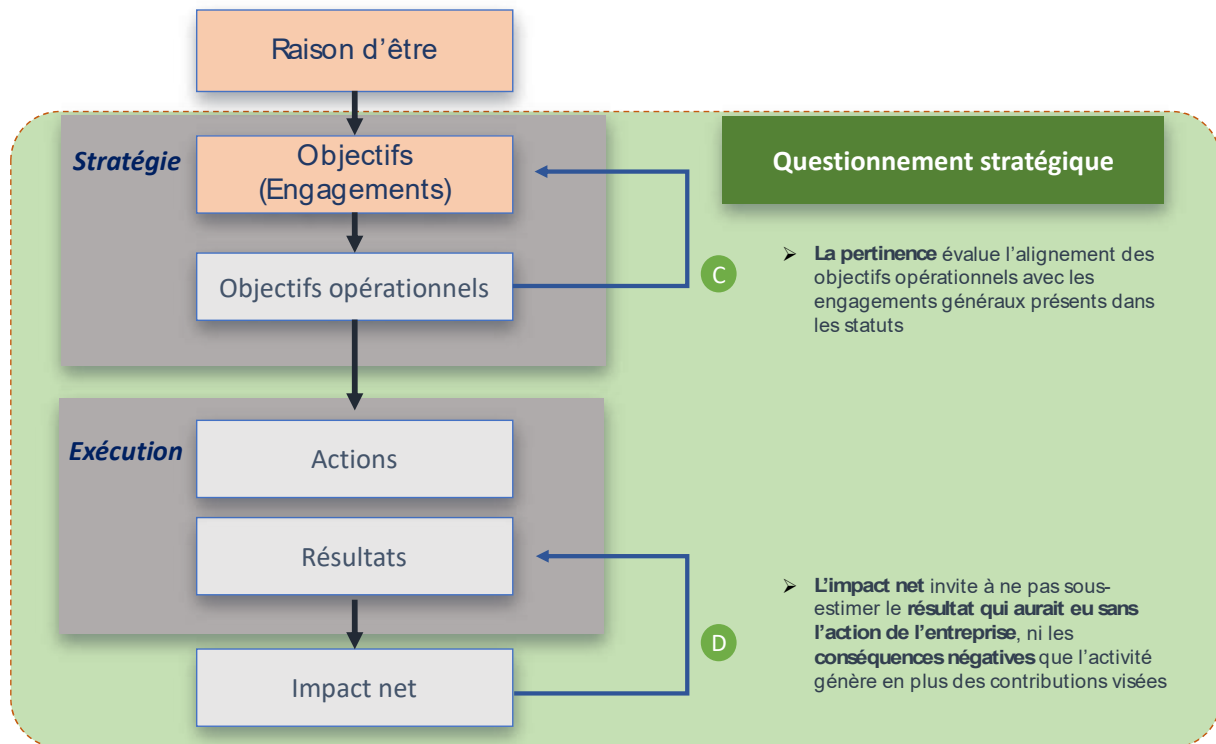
Raison d’être

Stratégie

Objectifs (Engagements)

Objectifs opérationnels

C

Questionnement stratégique

➢ **La pertinence** évalue l’alignement des objectifs opérationnels avec les engagements généraux présents dans les statuts

Exécution

Actions

Résultats

D

Impact net

➢ **L’impact net** invite à ne pas sous-estimer le **résultat qui aurait eu sans l’action de l’entreprise**, ni les **conséquences négatives** que l’activité génère en plus des contributions visées